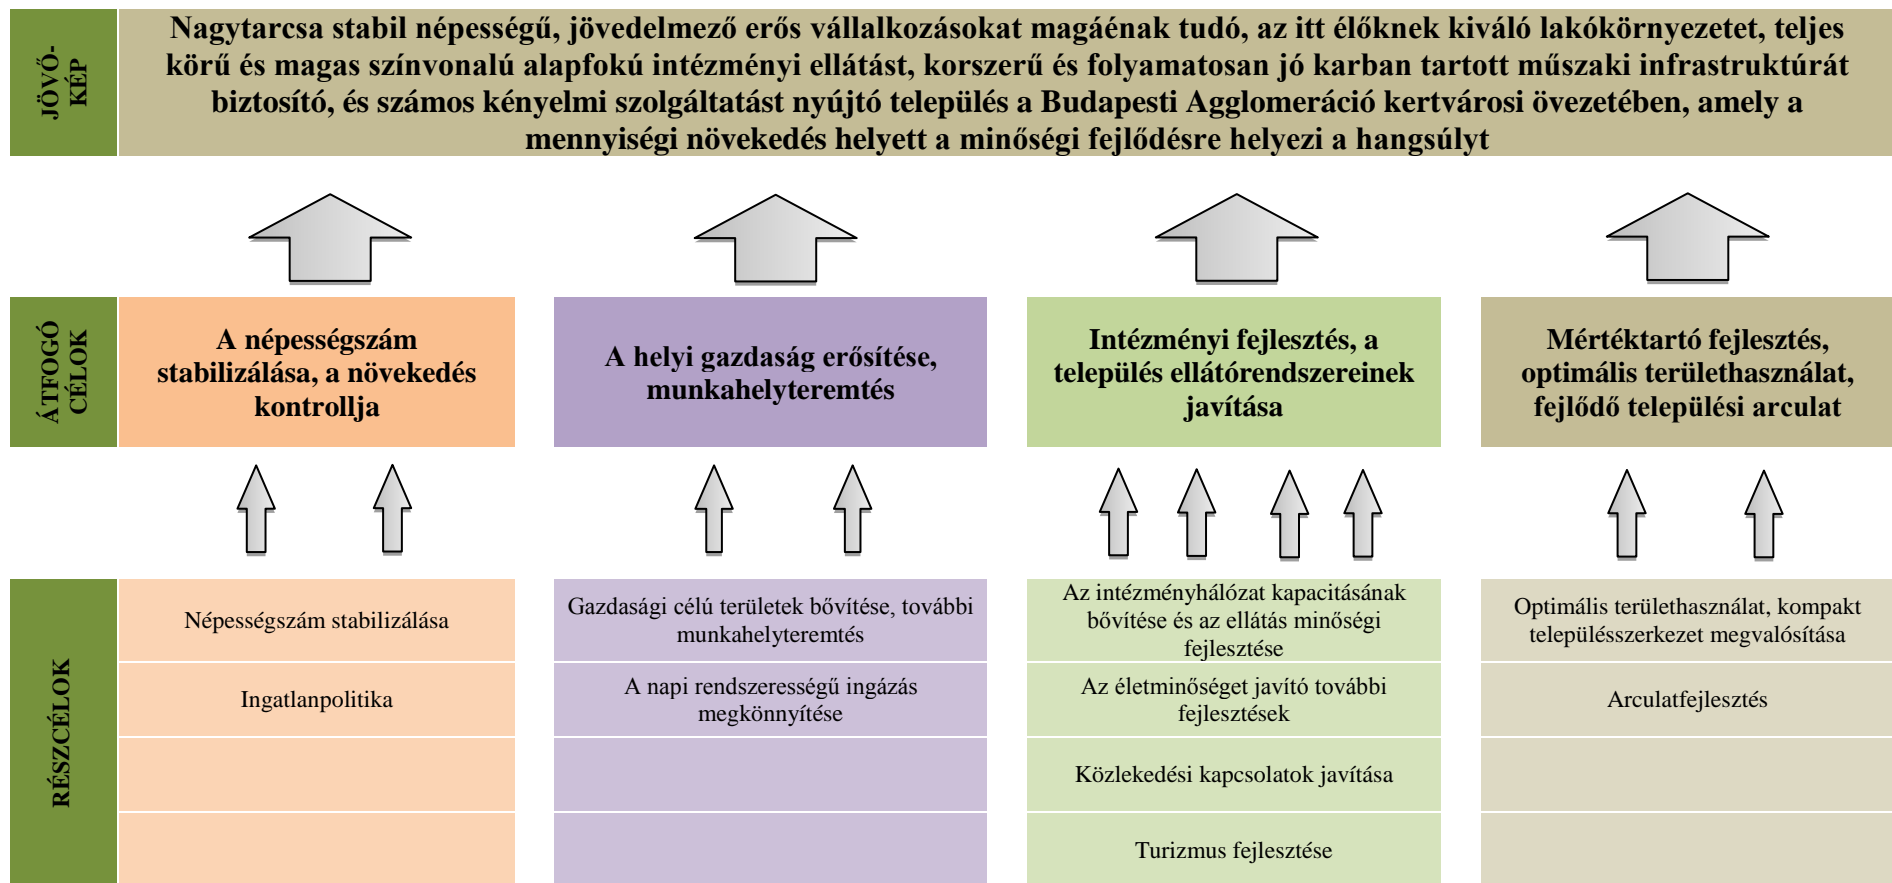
JÖVŐ-KÉP

Nagytarcsa stabil népességű, jövedelmező erős vállalkozásokat magáénak tudó, az itt élőknek kiváló lakókörnyezetet, teljes körű és magas színvonalú alapfokú intézményi ellátást, korszerű és folyamatosan jó karban tartott műszaki infrastruktúrát biztosító, és számos kényelmi szolgáltatást nyújtó település a Budapesti Agglomeráció kertvárosi övezetében, amely a mennyiségi növekedés helyett a minőségi fejlődésre helyezi a hangsúlyt

ÁTFOGÓ CÉLOK

A népességszám stabilizálása, a növekedés kontrollja

A helyi gazdaság erősítése, munkahelyteremtés

Intézményi fejlesztés, a település ellátórendszereinek javítása

Mértéktartó fejlesztés, optimális területhasználat, fejlődő települési arculat

RÉSZCÉLOK

Népességszám stabilizálása

Ingatlanpolitika

Gazdasági célú területek bővítése, további munkahelyteremtés

A napi rendszerességű ingázás megkönnyítése

Az intézményhálózat kapacitásának bővítése és az ellátás minőségi fejlesztése

Az életminőséget javító további fejlesztések

Közlekedési kapcsolatok javítása

Turizmus fejlesztése

Optimális területhasználat, kompakt településszerkezet megvalósítása

Arculatfejlesztés